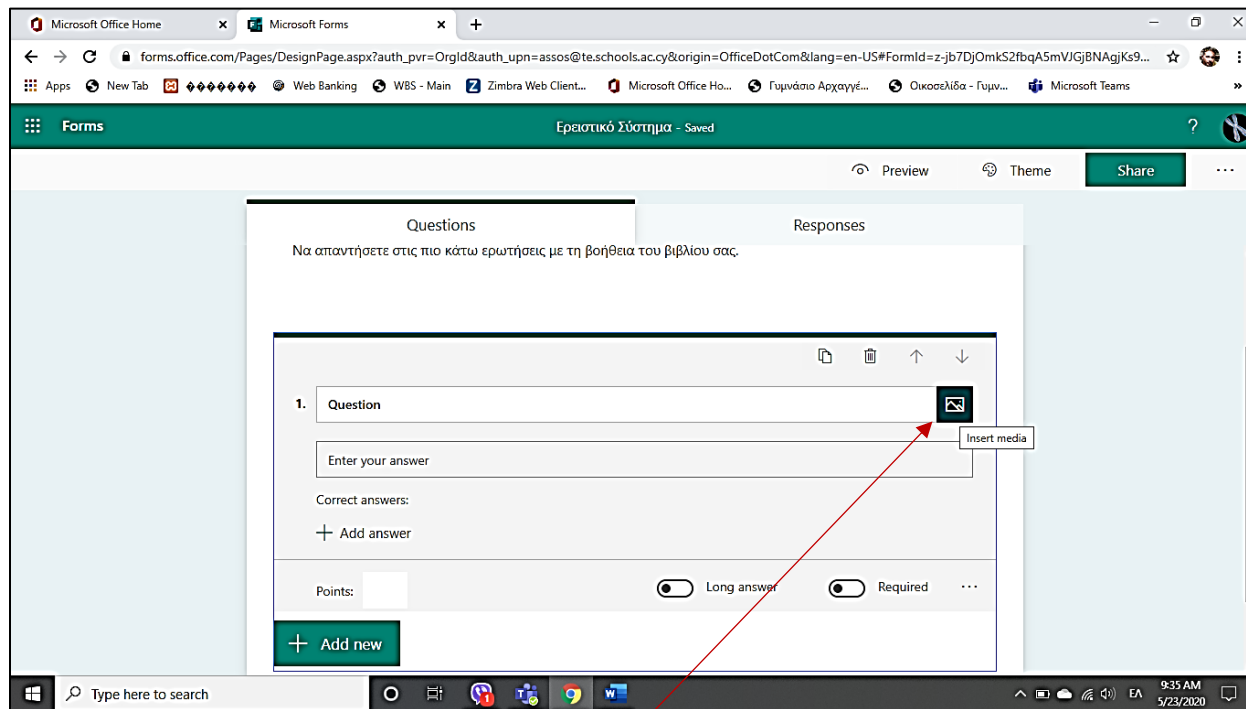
Microsoft Office Home ×
Microsoft Forms ×
+

forms.office.com/Pages/DesignPage.aspx?auth_pvr=OrgId&auth_upn=assos@te.schools.ac.cy&origin=OfficeDotCom&lang=en-US#FormId=z-jb7DjOmkS2fbqA5mVJGjBNAgjKs9...

Apps New Tab ������� Web Banking WBS - Main Zimbra Web Client... Microsoft Office Ho... Γυμνάσιο Αρχαγγέ... Οικοσελίδα - Γυμν... Microsoft Teams »

Forms
Ερειστικό Σύστημα - Saved
?

Preview Theme Share ···

Questions
Responses

Να απαντήσετε στις πιο κάτω ερωτήσεις με τη βοήθεια του βιβλίου σας.

1. Question

Insert media

Enter your answer

Correct answers:

+ Add answer

Points:

Long answer
Required
···

+ Add new

Type here to search

EΛ
9:35 AM
5/23/2020